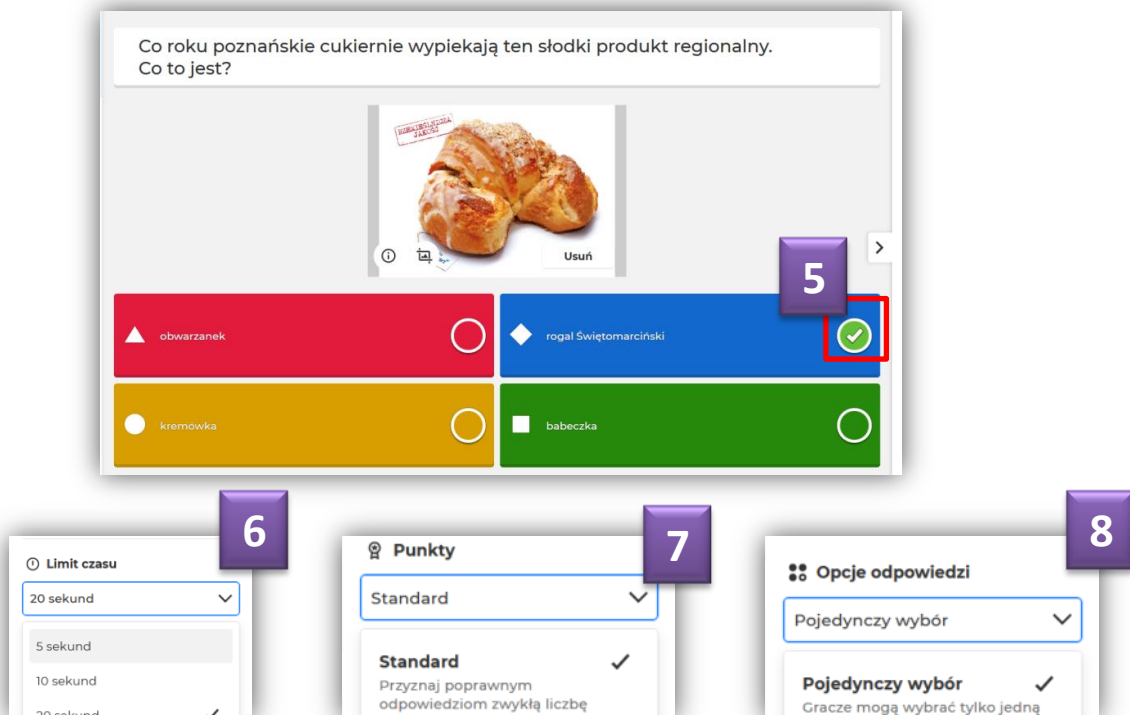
Co roku poznańskie cukiernie wypiekają ten słodki produkt regionalny.
Co to jest?

NAJWYŻSZEJ JAKOŚCI

Usuń

5

obwarzanek

rogal Świętomarciński

kremowka

babeczka

6

Limit czasu

20 sekund

5 sekund

10 sekund

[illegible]

7

Punkty

Standard

Standard

Przyznaj poprawnym odpowiedziom zwykłą liczbę

8

Opcje odpowiedzi

Pojedynczy wybór

Pojedynczy wybór

Gracze mogą wybrać tylko jedną